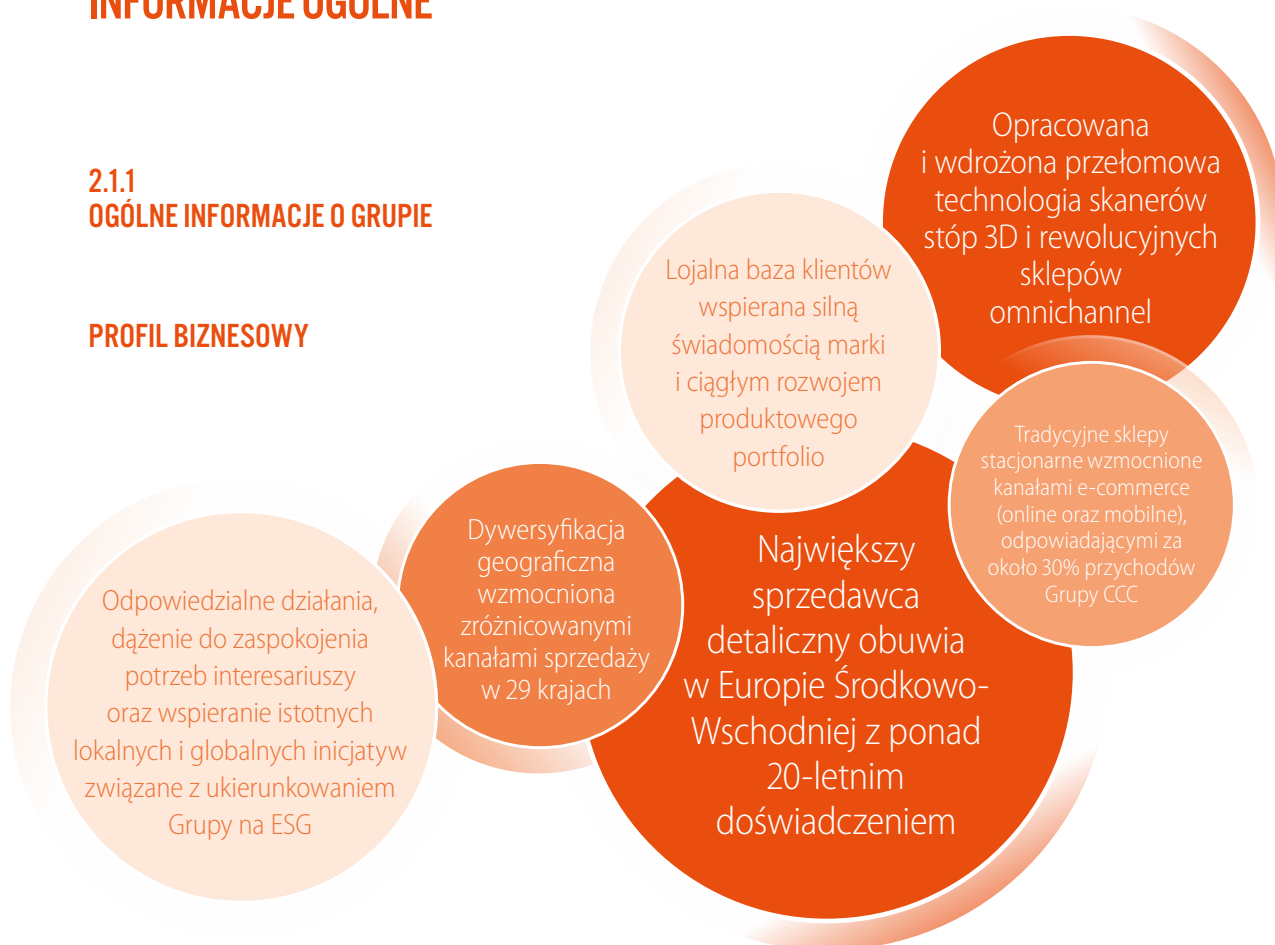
INFORMACJE OGÓLNE

2.1.1
OGÓLNE INFORMACJE O GRUPIE

PROFIL BIZNESOWY

Opracowana i wdrożona przełomowa technologia skanerów stóp 3D i rewolucyjnych sklepów omnichannel

Lojalna baza klientów wspierana silną świadomością marki i ciągłym rozwojem produktowego portfolio

Tradycyjne sklepy stacjonarne wzmocnione kanałami e-commerce (online oraz mobilne), odpowiadającymi za około 30% przychodów Grupy CCC

Dywersyfikacja geograficzna wzmocniona zróżnicowanymi kanałami sprzedaży w 29 krajach

Największy sprzedawca detaliczny obuwia w Europie Środkowo-Wschodniej z ponad 20-letnim doświadczeniem

Odpowiedzialne działania, dążenie do zaspokojenia potrzeb interesariuszy oraz wspieranie istotnych lokalnych i globalnych inicjatyw związane z ukierunkowaniem Grupy na ESG